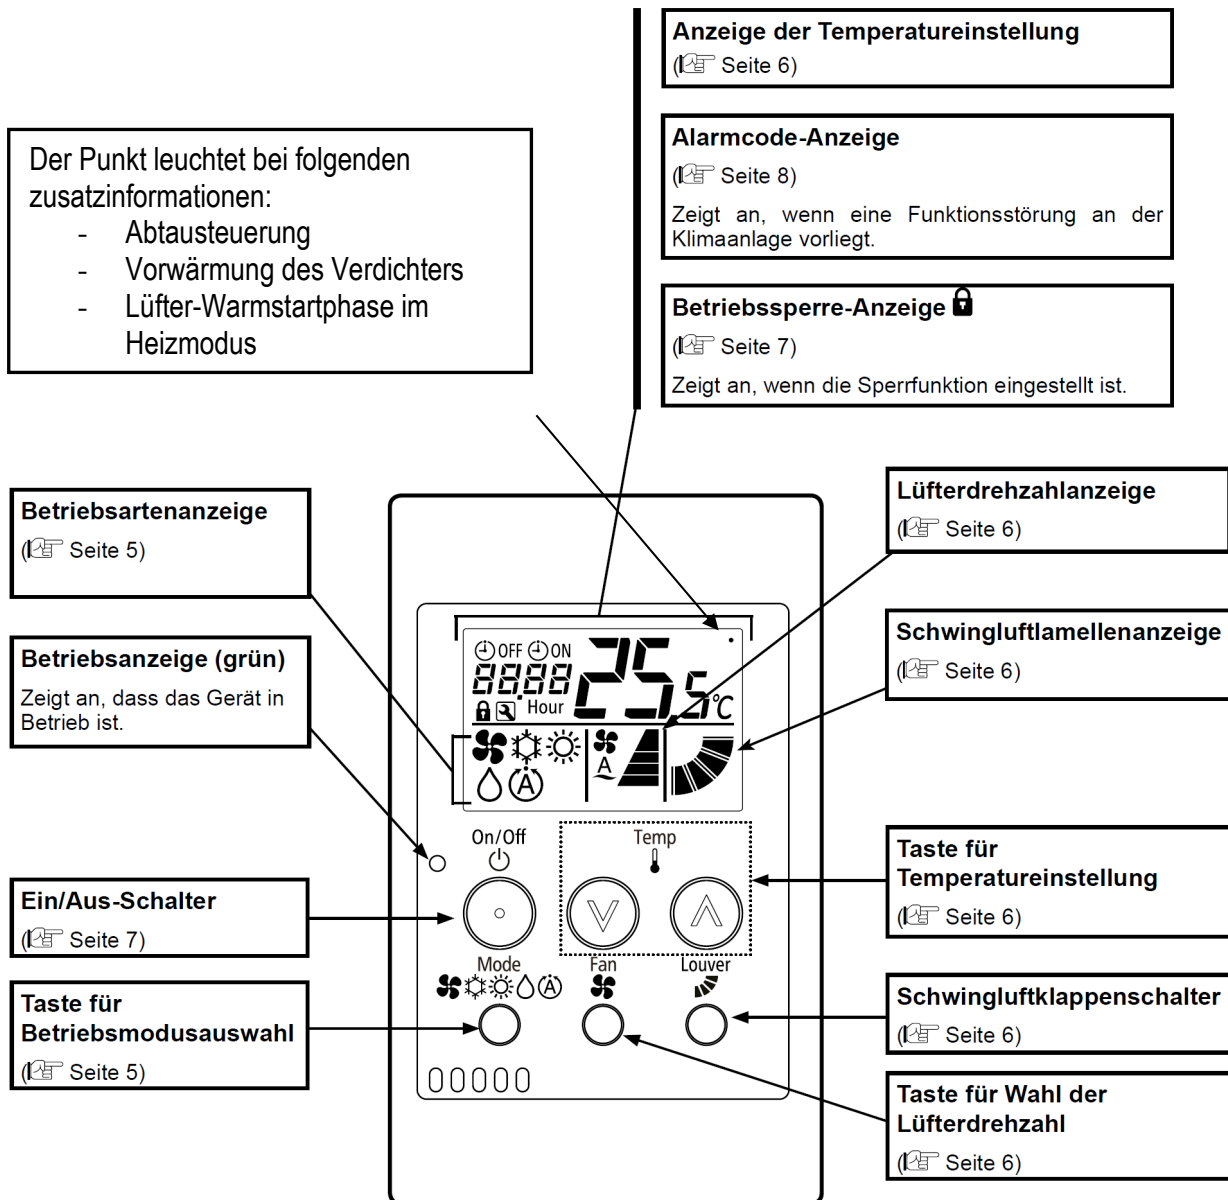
Anzeige der Temperatureinstellung
(☞ Seite 6)

Der Punkt leuchtet bei folgenden zusatzinformationen:
- Abtausteuerung
- Vorwärmung des Verdichters
- Lüfter-Warmstartphase im Heizmodus

Alarmcode-Anzeige
(☞ Seite 8)
Zeigt an, wenn eine Funktionsstörung an der Klimaanlage vorliegt.

Betriebssperre-Anzeige
(☞ Seite 7)
Zeigt an, wenn die Sperrfunktion eingestellt ist.

Betriebsartenanzeige
(☞ Seite 5)

Lüfterdrehzahlanzeige
(☞ Seite 6)

Schwingluftlamellenanzeige
(☞ Seite 6)

Betriebsanzeige (grün)
Zeigt an, dass das Gerät in Betrieb ist.

OFF ON
8888
25
5 °C
Hour
A

On/Off
Temp

Taste für Temperatureinstellung
(☞ Seite 6)

Ein/Aus-Schalter
(☞ Seite 7)

Mode
Fan
Louver

Taste für Betriebsmodusauswahl
(☞ Seite 5)

Schwingluftklappenschalter
(☞ Seite 6)

Taste für Wahl der Lüfterdrehzahl
(☞ Seite 6)

00000